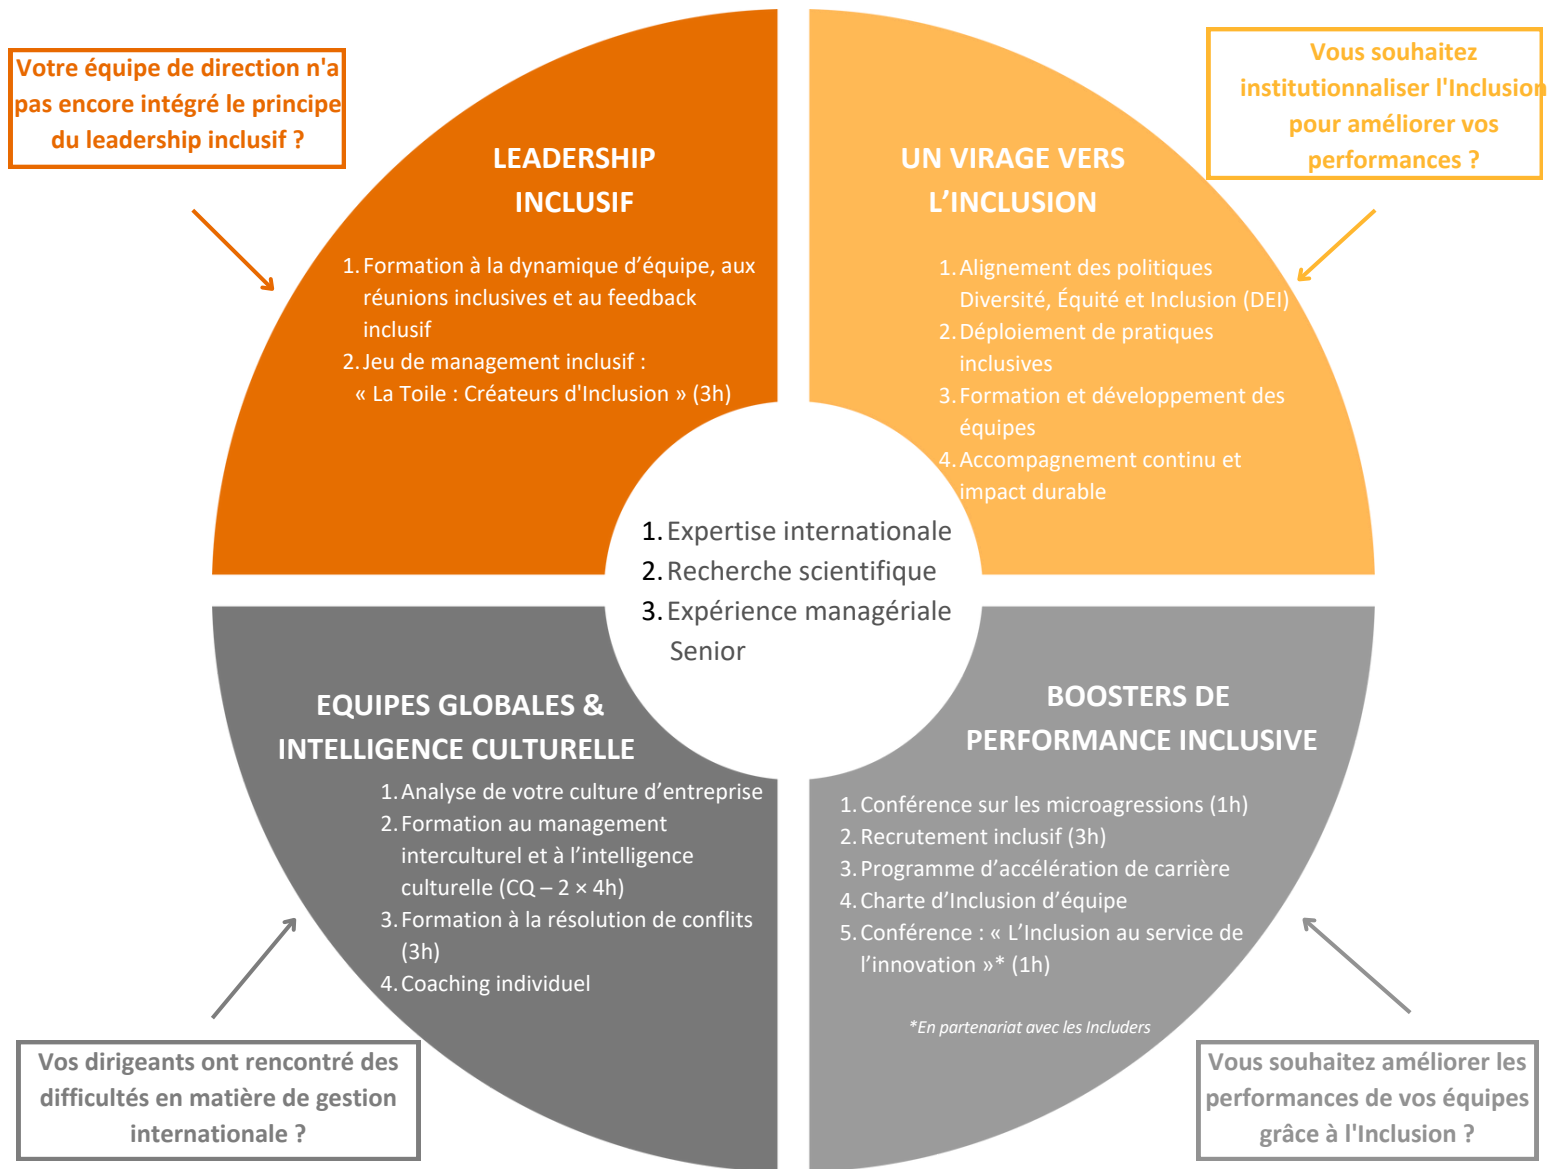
Votre équipe de direction n'a pas encore intégré le principe du leadership inclusif ?

LEADERSHIP INCLUSIF

1. Formation à la dynamique d'équipe, aux réunions inclusives et au feedback inclusif
2. Jeu de management inclusif : « La Toile : Créateurs d'Inclusion » (3h)

Vous souhaitez institutionnaliser l'Inclusion pour améliorer vos performances ?

UN VIRAGE VERS L'INCLUSION

1. Alignement des politiques Diversité, Équité et Inclusion (DEI)
2. Déploiement de pratiques inclusives
3. Formation et développement des équipes
4. Accompagnement continu et impact durable

1. Expertise internationale
2. Recherche scientifique
3. Expérience managériale Senior

EQUIPES GLOBALES & INTELLIGENCE CULTURELLE

1. Analyse de votre culture d'entreprise
2. Formation au management interculturel et à l'intelligence culturelle (CQ – 2 × 4h)
3. Formation à la résolution de conflits (3h)
4. Coaching individuel

BOOSTERS DE PERFORMANCE INCLUSIVE

1. Conférence sur les microagressions (1h)
2. Recrutement inclusif (3h)
3. Programme d'accélération de carrière
4. Charte d'Inclusion d'équipe
5. Conférence : « L'Inclusion au service de l'innovation »* (1h)

*En partenariat avec les Includers

Vos dirigeants ont rencontré des difficultés en matière de gestion internationale ?

Vous souhaitez améliorer les performances de vos équipes grâce à l'Inclusion ?